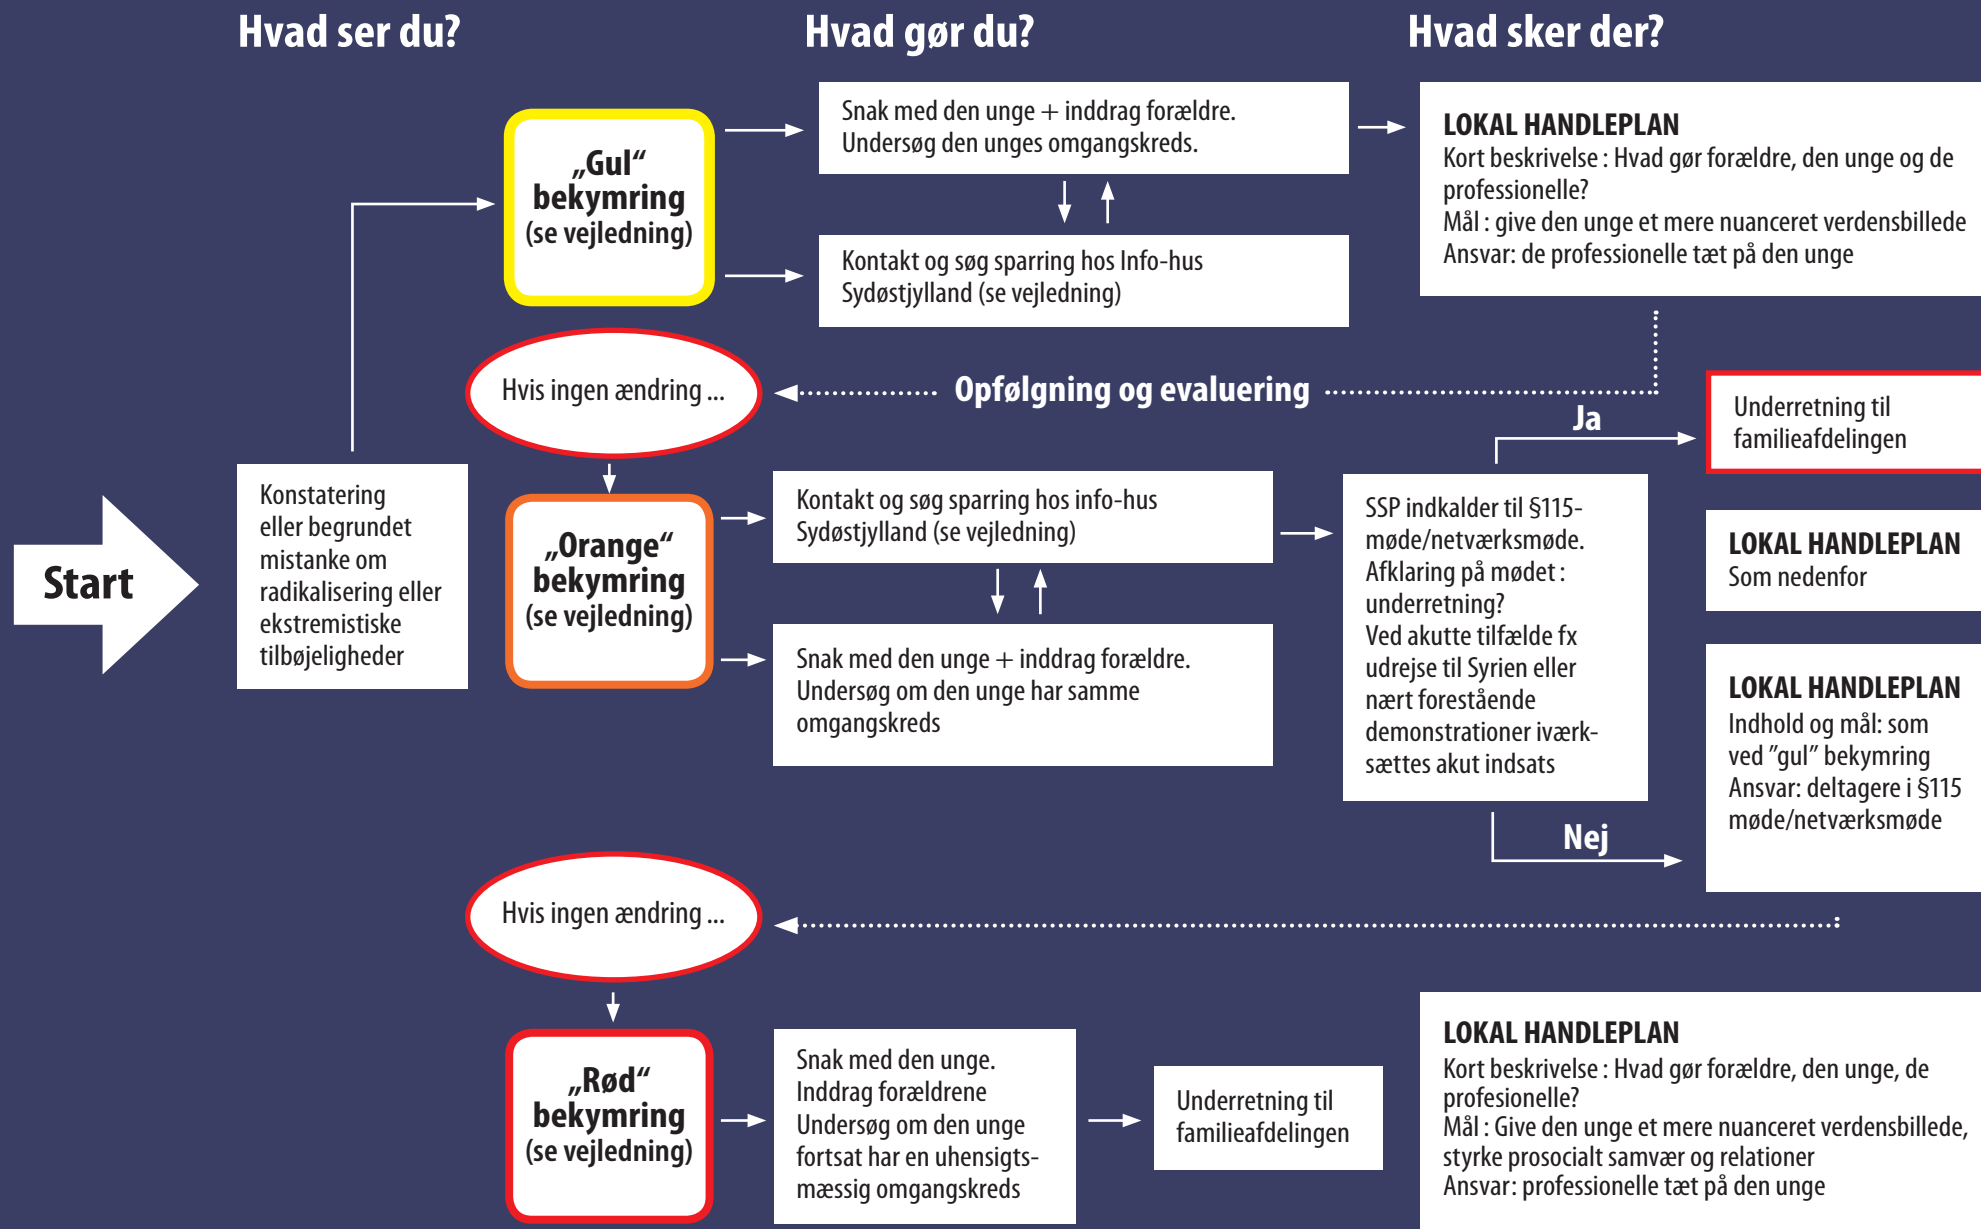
Hvad ser du?

Hvad gør du?

Hvad sker der?

„Gul“ bekymring (se vejledning)

Snak med den unge + inddrag forældre. Undersøg den unges omgangskreds.

Kontakt og søg sparring hos Info-hus Sydøstjylland (se vejledning)

LOKAL HANDLEPLAN
Kort beskrivelse : Hvad gør forældre, den unge og de professionelle?
Mål : give den unge et mere nuanceret verdensbillede
Ansvar: de professionelle tæt på den unge

Hvis ingen ændring ...

Opfølgning og evaluering

Ja

Underretning til familieafdelingen

Start

Konstatering eller begrundet mistanke om radikalisering eller ekstremistiske tilbøjeligheder

„Orange“ bekymring (se vejledning)

Kontakt og søg sparring hos info-hus Sydøstjylland (se vejledning)

Snak med den unge + inddrag forældre. Undersøg om den unge har samme omgangskreds

SSP indkalder til §115-møde/netværksmøde. Afklaring på mødet : underretning? Ved akutte tilfælde fx udrejse til Syrien eller nært forestående demonstrationer iværksættes akut indsats

LOKAL HANDLEPLAN
Som nedenfor

LOKAL HANDLEPLAN
Indhold og mål: som ved ”gul” bekymring
Ansvar: deltagere i §115 møde/netværksmøde

Nej

Hvis ingen ændring ...

„Rød“ bekymring (se vejledning)

Snak med den unge. Inddrag forældrene Undersøg om den unge fortsat har en uhensigtsmæssig omgangskreds

Underretning til familieafdelingen

LOKAL HANDLEPLAN
Kort beskrivelse : Hvad gør forældre, den unge, de profesionelle?
Mål : Give den unge et mere nuanceret verdensbillede, styrke prosocialt samvær og relationer
Ansvar: professionelle tæt på den unge